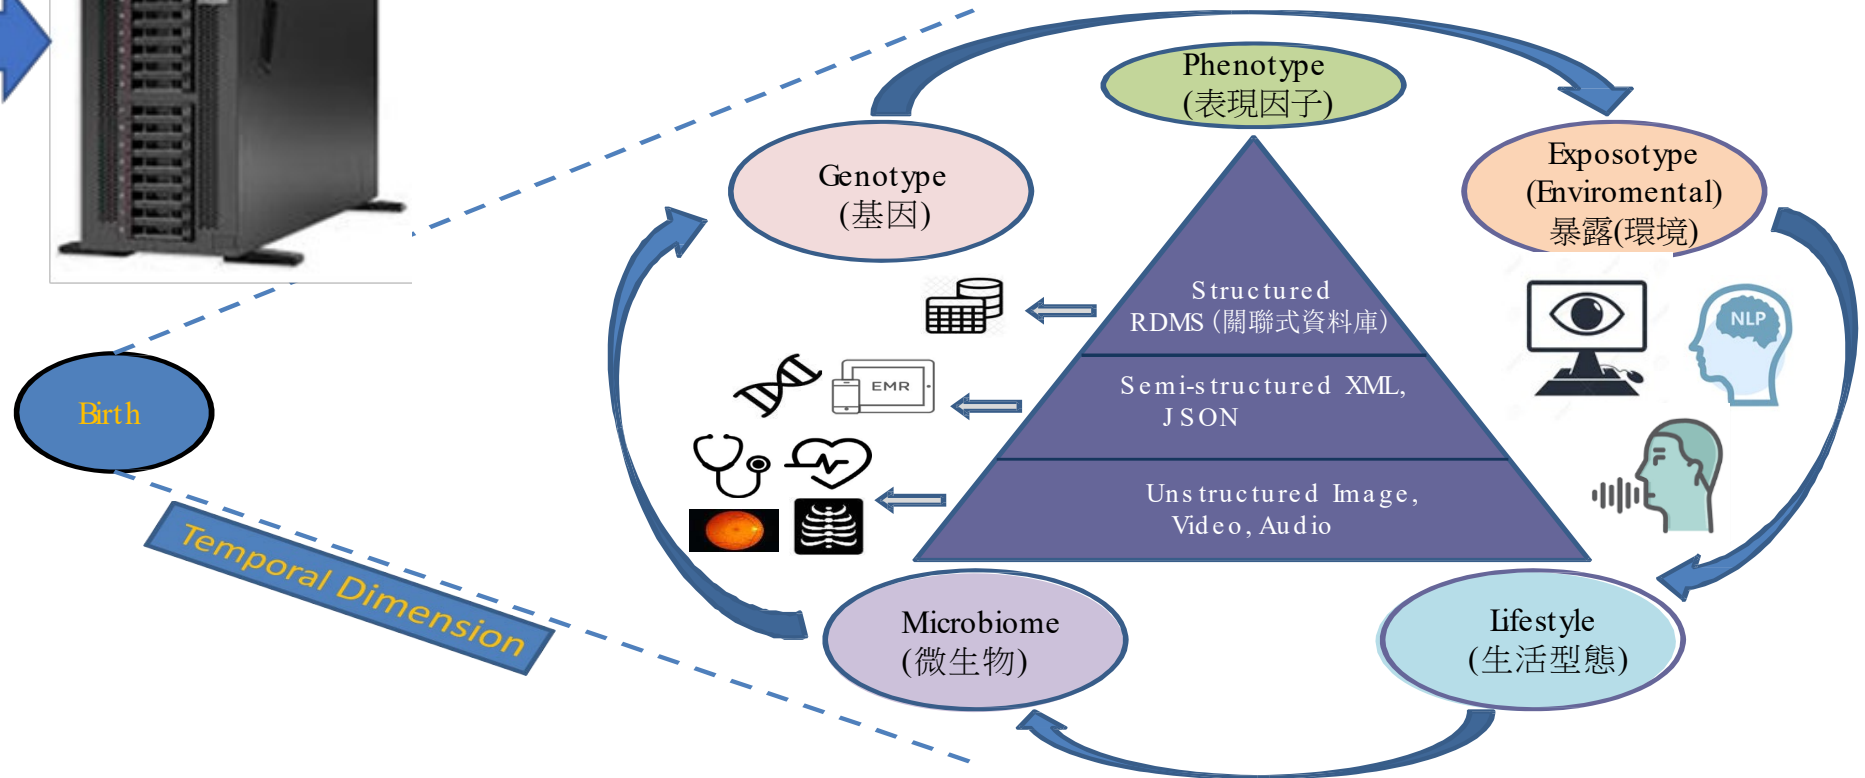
Phenotype
(表現因子)

Genotype
(基因)

Exposotype
(Enviromental)
暴露(環境)

Structured
RDMS (關聯式資料庫)

Semi-structured XML,
JSON

Unstructured Image,
Video, Audio

EMR

NLP

Birth

Temporal Dimension

Microbiome
(微生物)

Lifestyle
(生活型態)